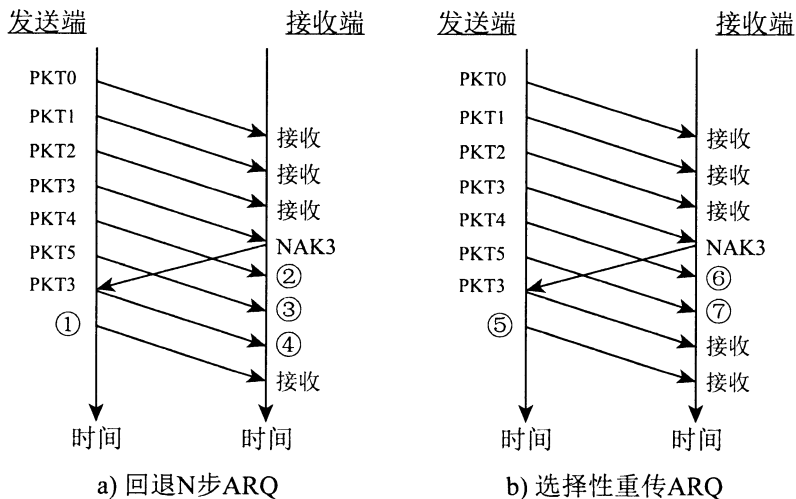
发送端

PKT0
PKT1
PKT2
PKT3
PKT4
PKT5
PKT3
①
时间

接收端

接收
接收
接收
NAK3
②
③
④
接收
时间

a) 回退N步ARQ

发送端

PKT0
PKT1
PKT2
PKT3
PKT4
PKT5
PKT3
⑤
时间

接收端

接收
接收
接收
NAK3
⑥
⑦
接收
接收
时间

b) 选择性重传ARQ